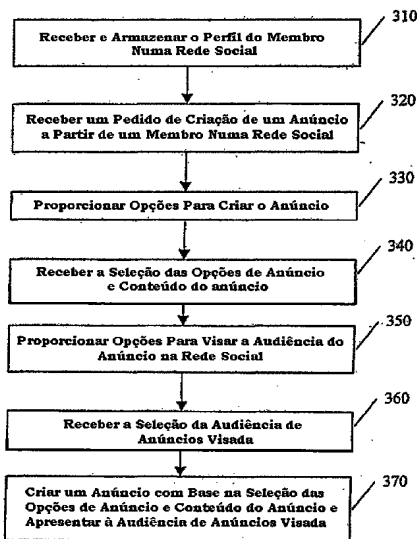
310
Receber e Armazenar o Perfil do Membro Numa Rede Social

320
Receber um Pedido de Criação de um Anúncio a Partir de um Membro Numa Rede Social

330
Proporcionar Opções Para Criar o Anúncio

340
Receber a Seleção das Opções de Anúncio e Conteúdo do anúncio

350
Proporcionar Opções Para Visar a Audiência do Anúncio na Rede Social

360
Receber a Seleção da Audiência de Anúncios Visada

370
Criar um Anúncio com Base na Seleção das Opções de Anúncio e Conteúdo do Anúncio e Apresentar à Audiência de Anúncios Visada